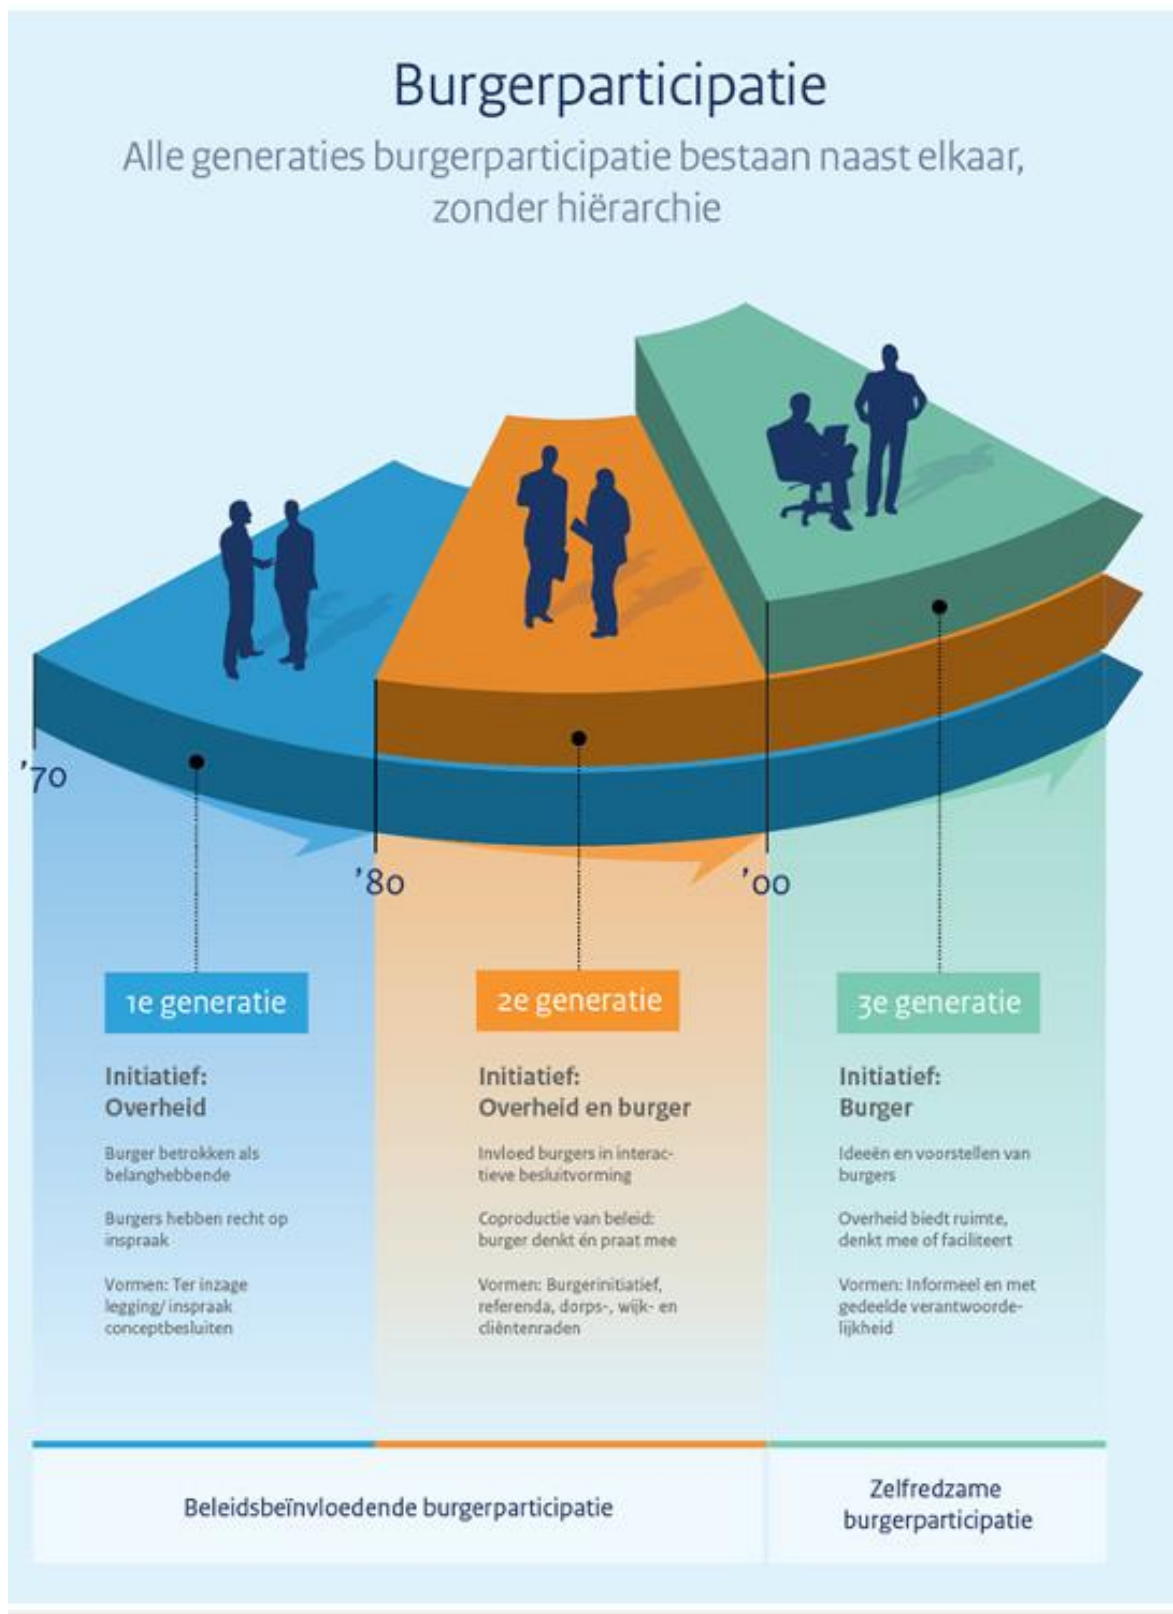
Burgerparticipatie

Alle generaties burgerparticipatie bestaan naast elkaar, zonder hiërarchie

'70

'80

'00

1e generatie

Initiatief:
Overheid

Burger betrokken als belanghebbende

Burgers hebben recht op inspraak

Vormen: Ter inzage legging/ inspraak conceptbesluiten

2e generatie

Initiatief:
Overheid en burger

Invloed burgers in interactieve besluitvorming

Coproductie van beleid: burger denkt én praat mee

Vormen: Burgerinitiatief, referenda, dorps-, wijk- en cliëntenraden

3e generatie

Initiatief:
Burger

Ideeën en voorstellen van burgers

Overheid biedt ruimte, denkt mee of faciliteert

Vormen: Informeel en met gedeelde verantwoordelijkheid

Beleidsbeïnvloedende burgerparticipatie

Zelfredzame burgerparticipatie